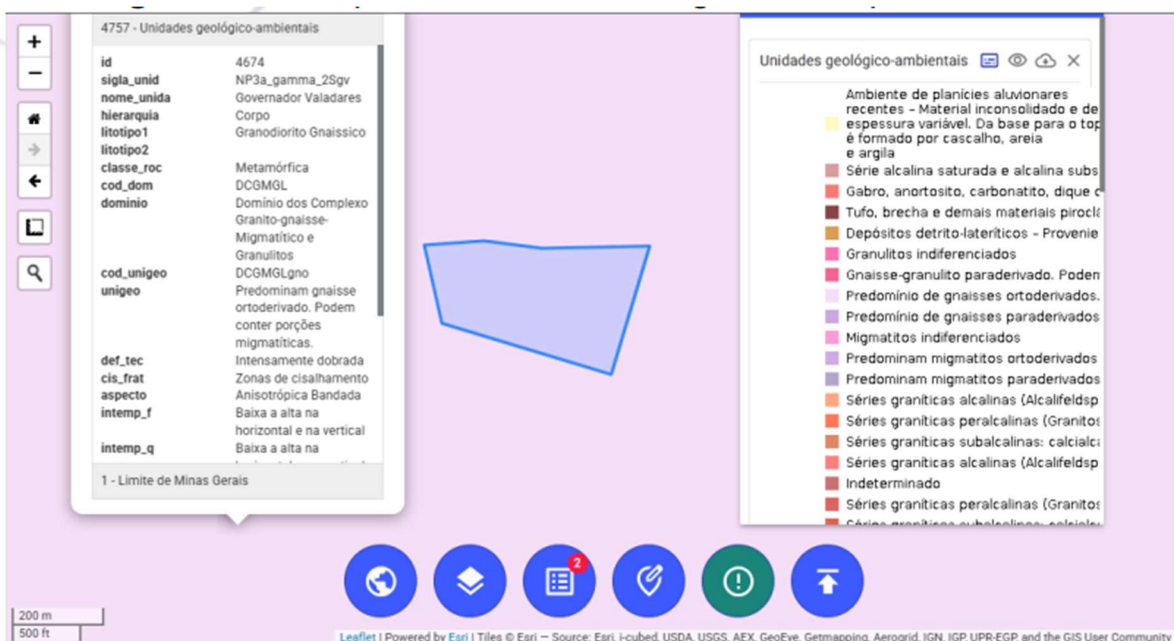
+
−
4757 - Unidades geológico-ambientais

| | |
|---|---|
| id | 4674 |
| sigla_unid | NP3a_gamma_2Sgv |
| nome_unida | Governador Valadares |
| hierarquia | Corpo |
| litotipo1 | Granodiorito Gnaissico |
| litotipo2 | |
| classe_roc | Metamórfica |
| cod_dom | DCGMGL |
| dominio | Domínio dos Complexo Granito-gnaisse-Migmatítico e Granulitos |
| cod_unigeo | DCGMGLgno |
| unigeo | Predominam gnaisse ortoderivado. Podem conter porções migmatíticas. |
| def_tec | Intensamente dobrada |
| cis_frat | Zonas de cisalhamento |
| aspecto | Anisotrópica Bandada |
| intemp_f | Baixa a alta na horizontal e na vertical |
| intemp_q | Baixa a alta na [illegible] |

1 - Limite de Minas Gerais

Unidades geológico-ambientais

Ambiente de planícies aluvionares recentes – Material inconsolidado e de espessura variável. Da base para o top é formado por cascalho, areia e argila
Série alcalina saturada e alcalina subs
Gabro, anortosito, carbonatito, dique c
Tufo, brecha e demais materiais pirocla
Depósitos detrito-lateríticos – Provenie
Granulitos indiferenciados
Gnaisse-granulito paraderivado. Poden
Predomínio de gnaisses ortoderivados.
Predomínio de gnaisses paraderivados
Migmatitos indiferenciados
Predominam migmatitos ortoderivados
Predominam migmatitos paraderivados
Séries graníticas alcalinas (Alcalifeldsp
Séries graníticas peralcalinas (Granitos
Séries graníticas subalcalinas: calcialca
Séries graníticas alcalinas (Alcalifeldsp
Indeterminado
Séries graníticas peralcalinas (Granitos
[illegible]

2

200 m
500 ft

Leaflet | Powered by Esri | Tiles © Esri — Source: Esri, i-cubed, USDA, USGS, AEX, GeoEye, Getmapping, Aerogrid, IGN, IGP, UPR-EGP, and the GIS User Community